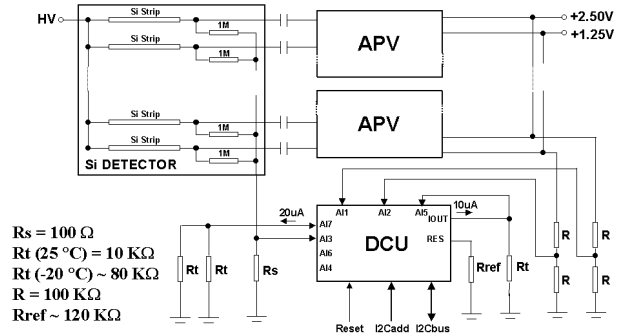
HV

Si Strip
Si Strip
Si Strip
Si Strip
1M
1M
1M
1M
Si DETECTOR

APV
APV

+2.50V
+1.25V

20uA
10uA
AI1
AI2
AI5
IOUT
AI7
AI3
AI6
AI4
DCU
RES

Rt
Rt
Rs
Rref
Rt
R
R
R
R

Reset
I2Cadd
I2Cbus

Rs = 100 Ω
Rt (25 °C) = 10 KΩ
Rt (-20 °C) ~ 80 KΩ
R = 100 KΩ
Rref ~ 120 KΩ